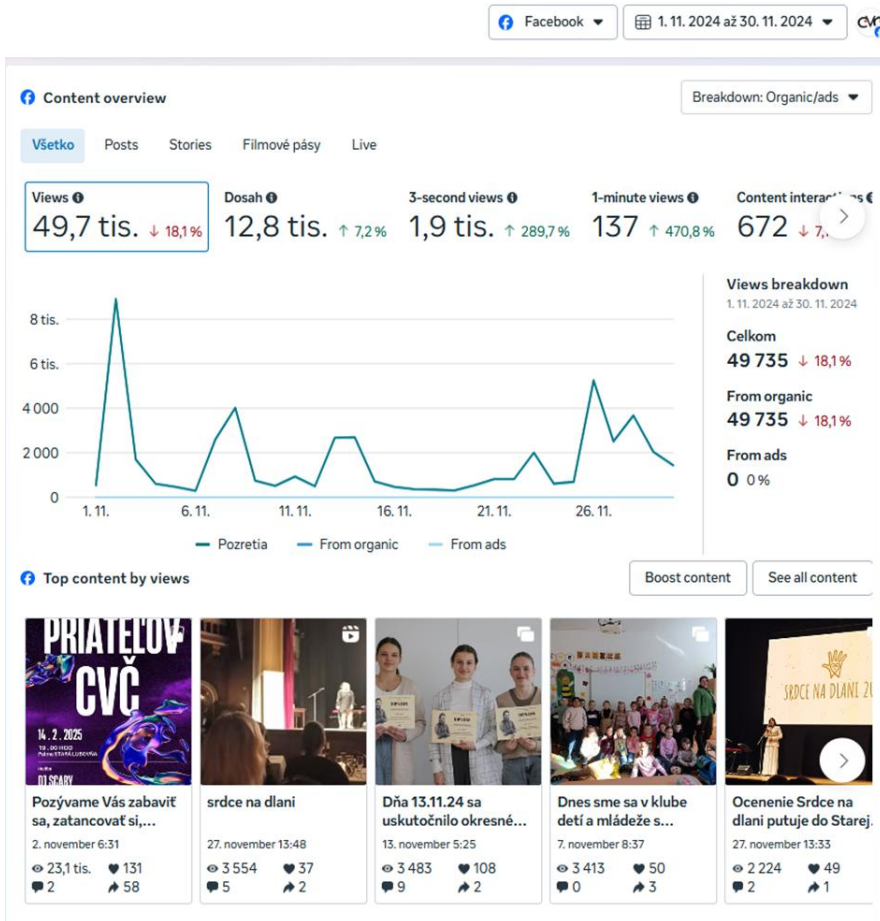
Facebook 1. 11. 2024 až 30. 11. 2024

Content overview

Breakdown: Organic/ads

Všetko Posts Stories Filmové pásy Live

Views 49,7 tis. ↓ 18,1 %
Dosah 12,8 tis. ↑ 7,2 %
3-second views 1,9 tis. ↑ 289,7 %
1-minute views 137 ↑ 470,8 %
Content interactions 672 ↓ 7,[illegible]

8 tis.
6 tis.
4 000
2 000
0
1. 11. 6. 11. 11. 11. 16. 11. 21. 11. 26. 11.

Pozretia From organic From ads

Views breakdown
1. 11. 2024 až 30. 11. 2024
Celkom
49 735 ↓ 18,1 %
From organic
49 735 ↓ 18,1 %
From ads
0 0 %

Top content by views

Boost content See all content

PRIATEĽOV CVČ 14. 2. 2025 DJ SCARY

Pozývame Vás zabaviť sa, zatancovať si,…
2. november 6:31
23,1 tis. 131
2 58

srdce na dlani
27. november 13:48
3 554 37
5 2

Dňa 13.11.24 sa uskutočnilo okresné…
13. november 5:25
3 483 108
9 2

Dnes sme sa v klube detí a mládeže s…
7. november 8:37
3 413 50
0 3

SRDCE NA DLANI 2

Ocenenie Srdce na dlani putuje do Starej…
27. november 13:33
2 224 49
2 1